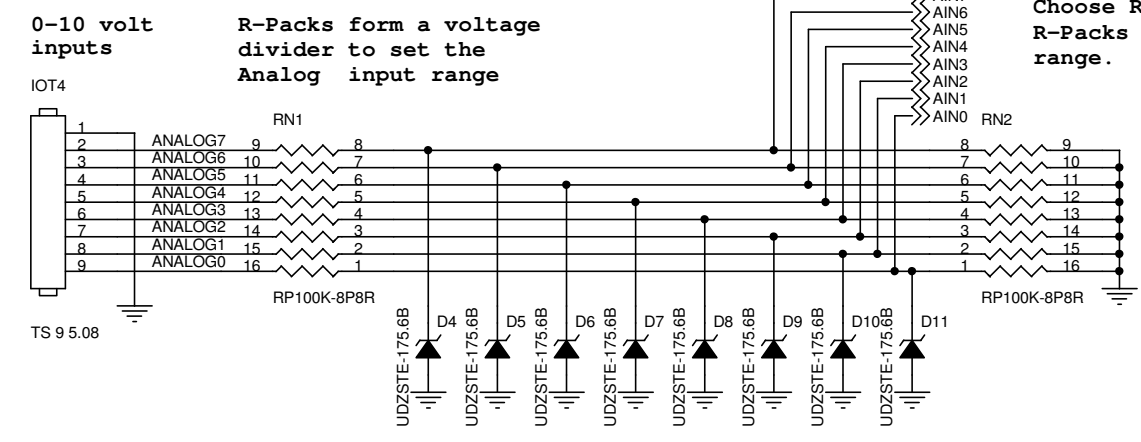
0-10 volt inputs

R-Packs form a voltage divider to set the Analog input range

Choose R
R-Packs
range.

IOT4

1
2
3
4
5
6
7
8
9

TS 9 5.08

RN1

ANALOG7 9 8
ANALOG6 10 7
ANALOG5 11 6
ANALOG4 12 5
ANALOG3 13 4
ANALOG2 14 3
ANALOG1 15 2
ANALOG0 16 1

RP100K-8P8R

AIN6
AIN5
AIN4
AIN3
AIN2
AIN1
AIN0

RN2

8 9
7 10
6 11
5 12
4 13
3 14
2 15
1 16

RP100K-8P8R

UDZSTE-175.6B D4
UDZSTE-175.6B D5
UDZSTE-175.6B D6
UDZSTE-175.6B D7
UDZSTE-175.6B D8
UDZSTE-175.6B D9
UDZSTE-175.6B D10
UDZSTE-175.6B D11